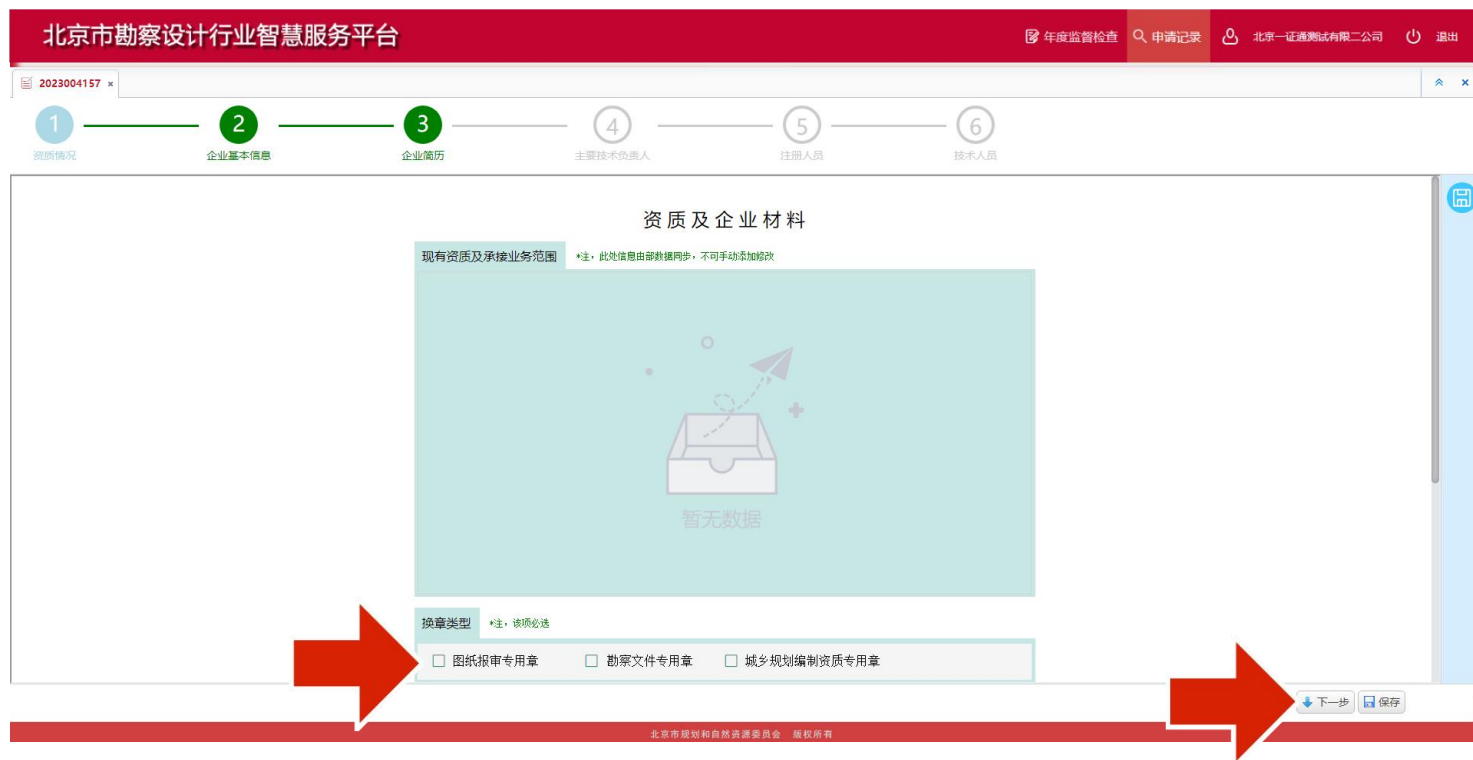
北京市勘察设计行业智慧服务平台

年度监督检查 申请记录 北京一证通测试有限二公司 退出

2023004157 ×

1 资质情况
2 企业基本信息
3 企业简历
4 主要技术负责人
5 注册人员
6 技术人员

资质及企业材料

现有资质及承接业务范围 *注，此处信息由部数据同步，不可手动添加修改

暂无数据

换章类型 *注，该项必选

☐ 图纸报审专用章 ☐ 勘察文件专用章 ☐ 城乡规划编制资质专用章

下一步 保存

北京市规划和自然资源委员会 版权所有